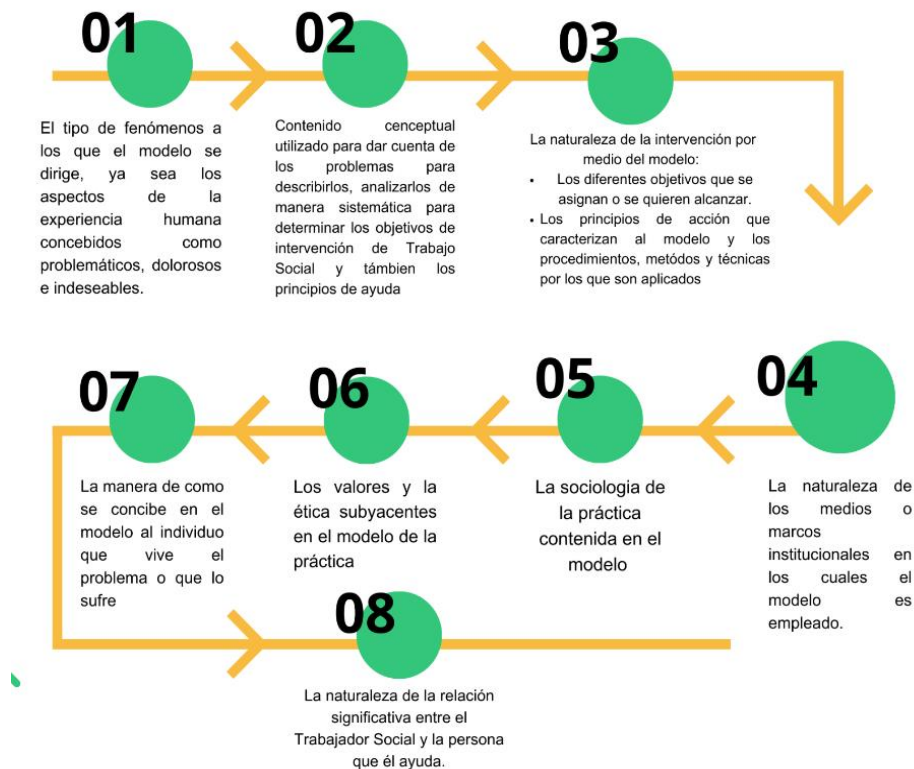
01

El tipo de fenómenos a los que el modelo se dirige, ya sea los aspectos de la experiencia humana concebidos como problemáticos, dolorosos e indeseables.

02

Contenido cenceptual utilizado para dar cuenta de los problemas para describirlos, analizarlos de manera sistemática para determinar los objetivos de intervención de Trabajo Social y támbien los principios de ayuda

03

La naturaleza de la intervención por medio del modelo:

- Los diferentes objetivos que se asignan o se quieren alcanzar.
- Los principios de acción que caracterizan al modelo y los procedimientos, metódos y técnicas por los que son aplicados

04

La naturaleza de los medios o marcos institucionales en los cuales el modelo es empleado.

05

La sociologia de la práctica contenida en el modelo

06

Los valores y la ética subyacentes en el modelo de la práctica

07

La manera de como se concibe en el modelo al individuo que vive el problema o que lo sufre

08

La naturaleza de la relación significativa entre el Trabajador Social y la persona que él ayuda.